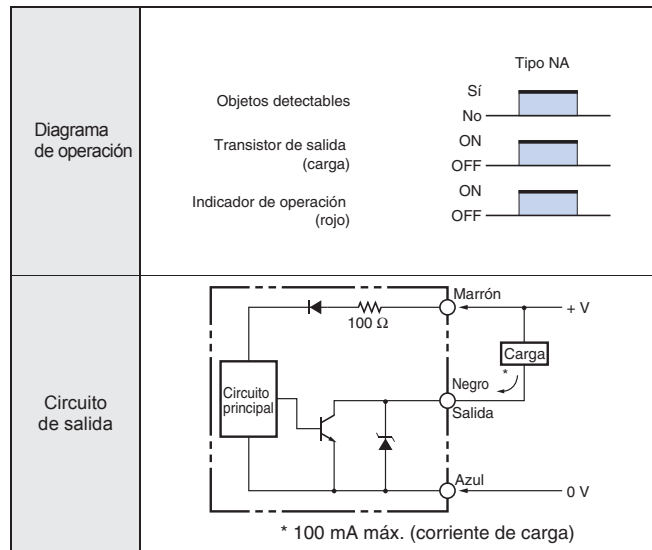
| | |
|---|---|
| Diagrama de operación | Tipo NA<br>Objetos detectables Sí No<br>Transistor de salida (carga) ON OFF<br>Indicador de operación (rojo) ON OFF |
| Circuito de salida | 100 Ω<br>Marrón + V<br>Carga<br>*<br>Circuito principal<br>Negro<br>Salida<br>Azul 0 V<br>* 100 mA máx. (corriente de carga) |